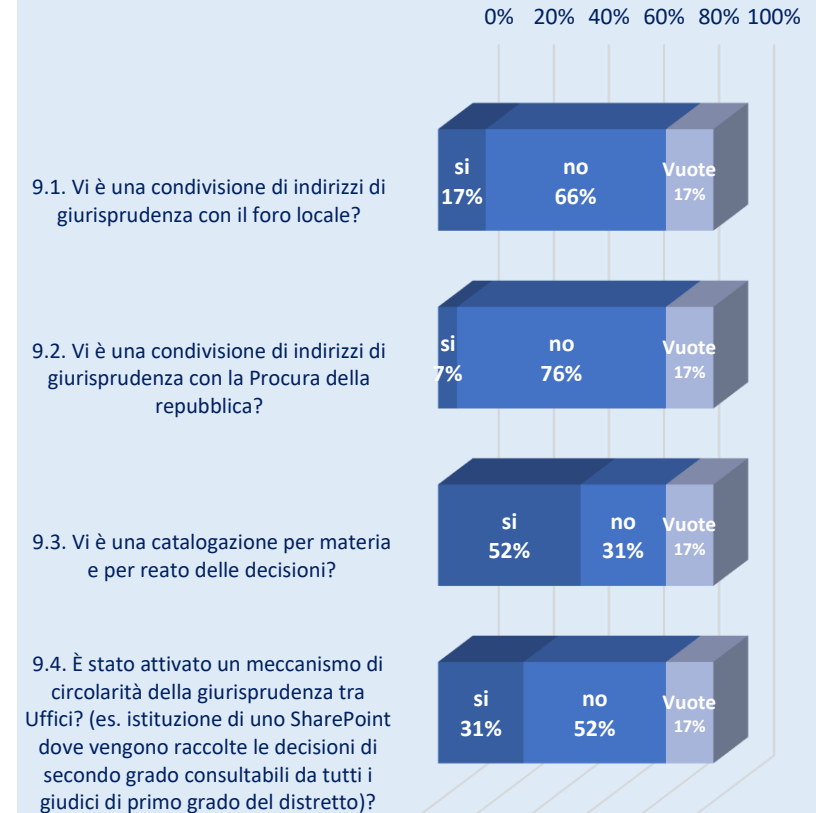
0% 20% 40% 60% 80% 100%

9.1. Vi è una condivisione di indirizzi di giurisprudenza con il foro locale?

si 17%
no 66%
Vuote 17%

9.2. Vi è una condivisione di indirizzi di giurisprudenza con la Procura della repubblica?

si 7%
no 76%
Vuote 17%

9.3. Vi è una catalogazione per materia e per reato delle decisioni?

si 52%
no 31%
Vuote 17%

9.4. È stato attivato un meccanismo di circolarità della giurisprudenza tra Uffici? (es. istituzione di uno SharePoint dove vengono raccolte le decisioni di secondo grado consultabili da tutti i giudici di primo grado del distretto)?

si 31%
no 52%
Vuote 17%